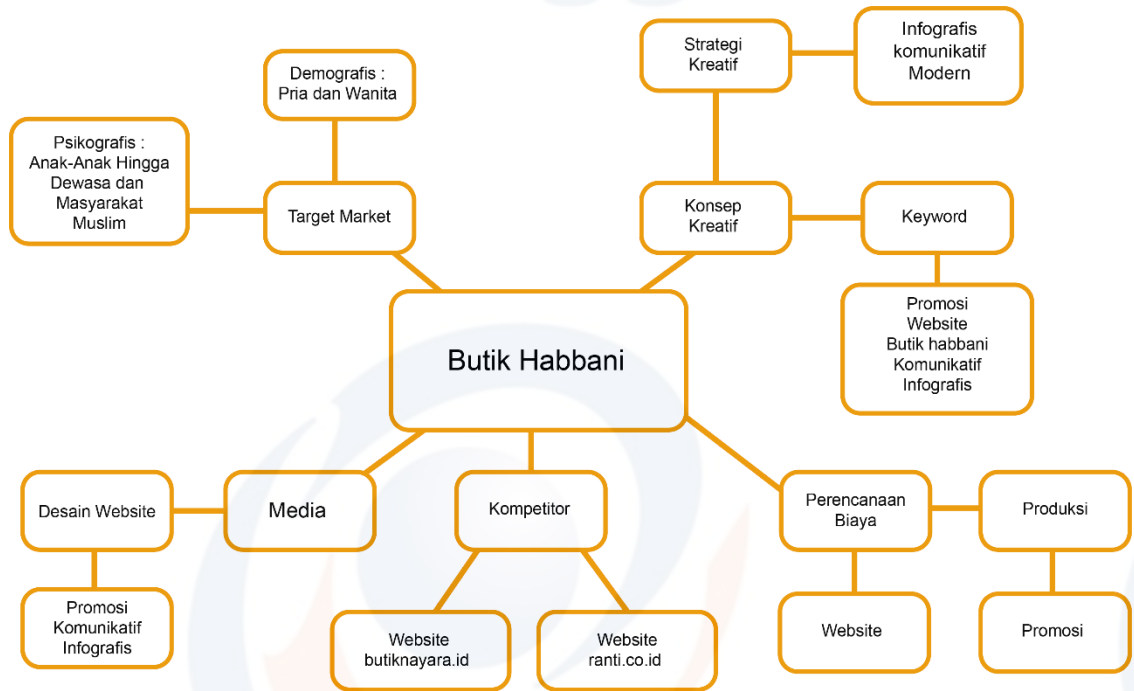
Demografis : Pria dan Wanita

Psikografis : Anak-Anak Hingga Dewasa dan Masyarakat Muslim

Target Market

Strategi Kreatif

Infografis komunikatif Modern

Konsep Kreatif

Keyword

Promosi Website Butik habbani Komunikatif Infografis

Butik Habbani

Desain Website

Media

Kompetitor

Perencanaan Biaya

Produksi

Promosi Komunikatif Infografis

Website butiknayara.id

Website ranti.co.id

Website

Promosi